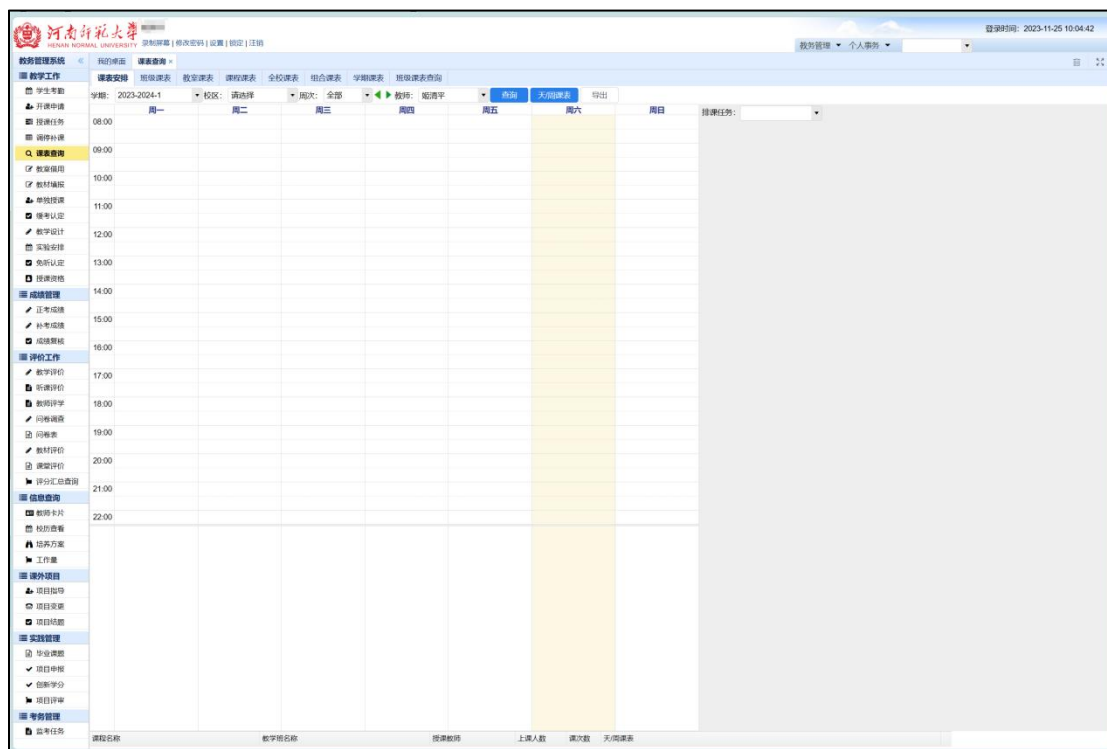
河南师范大学 HENAN NORMAL UNIVERSITY 录制屏幕 | 修改密码 | 设置 | 锁定 | 注销

登录时间: 2023-11-25 10:04:42

教务管理 ▾ 个人事务 ▾

教务管理系统

我的桌面 课表查询 ×

课表安排 班级课表 教室课表 课程课表 全校课表 组合课表 学期课表 班级课表查询

学期: 2023-2024-1 校区: 请选择 周次: 全部 教师: 昭清平 查询 无课表 导出

排课任务:

≡ 教学工作
学生考勤
开课申请
授课任务
调停补课
课表查询
教室借用
教材填报
单独授课
缓考认定
教学设计
实验安排
免听认定
授课资格
≡ 成绩管理
正考成绩
补考成绩
成绩复核
≡ 评价工作
教学评价
听课评价
教师评学
问卷调查
问卷表
教材评价
课堂评价
评分汇总查询
≡ 信息查询
教师卡片
校历查看
培养方案
工作量
≡ 课外项目
项目指导
项目变更
项目结题
≡ 实践管理
毕业课题
项目申报
创新学分
项目评审
≡ 考务管理
监考任务

| | 周一 | 周二 | 周三 | 周四 | 周五 | 周六 | 周日 |
|---|---|---|---|---|---|---|---|
| 08:00 | | | | | | | |
| 09:00 | | | | | | | |
| 10:00 | | | | | | | |
| 11:00 | | | | | | | |
| 12:00 | | | | | | | |
| 13:00 | | | | | | | |
| 14:00 | | | | | | | |
| 15:00 | | | | | | | |
| 16:00 | | | | | | | |
| 17:00 | | | | | | | |
| 18:00 | | | | | | | |
| 19:00 | | | | | | | |
| 20:00 | | | | | | | |
| 21:00 | | | | | | | |
| 22:00 | | | | | | | |

课程名称 教学班名称 授课教师 上课人数 课次数 无课课表